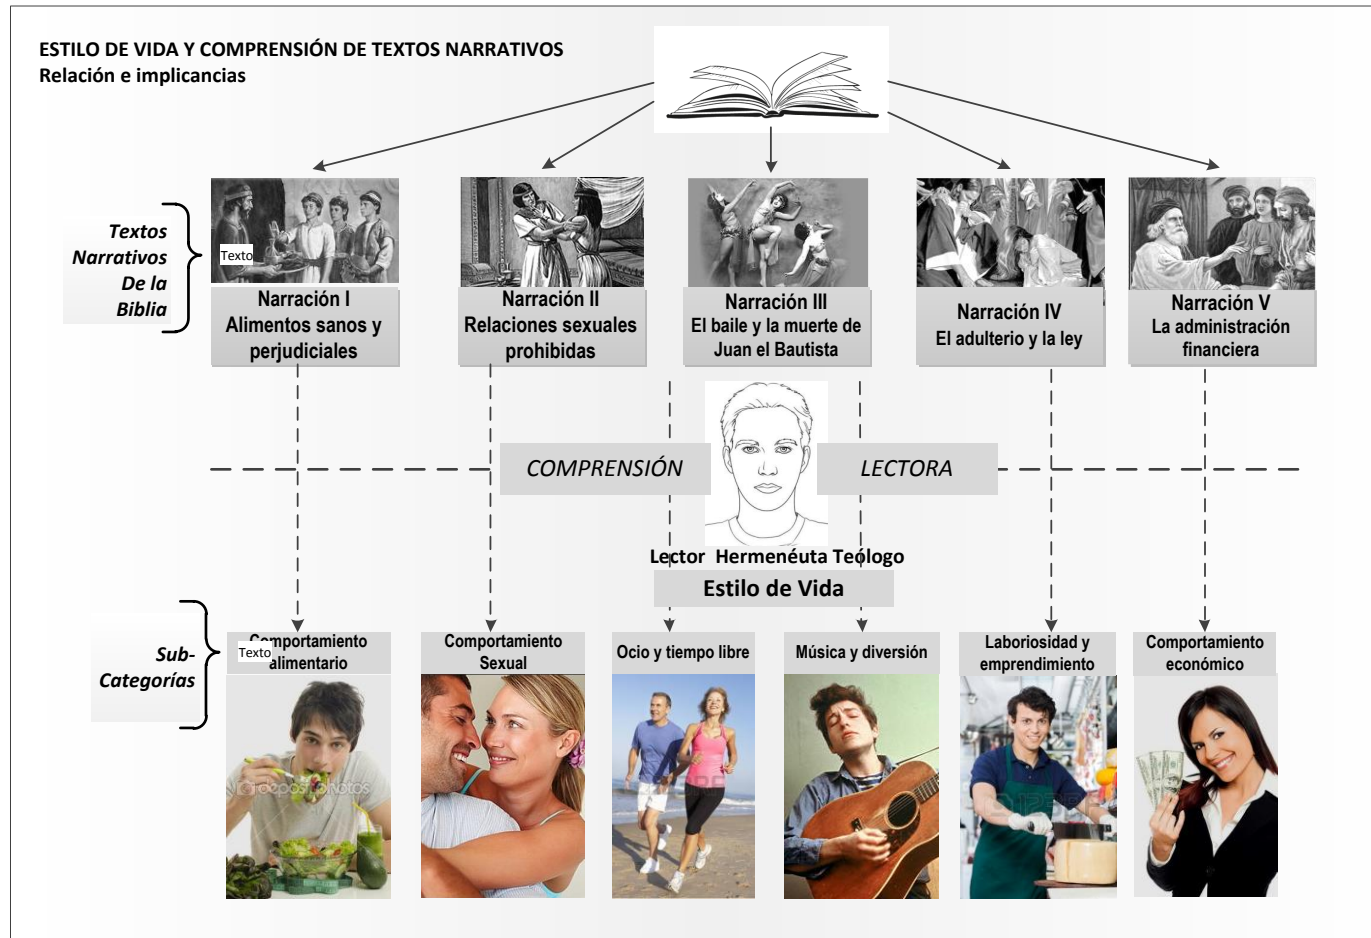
ESTILO DE VIDA Y COMPRENSIÓN DE TEXTOS NARRATIVOS
Relación e implicancias

Textos Narrativos De la Biblia

Texto

Narración I
Alimentos sanos y perjudiciales

Narración II
Relaciones sexuales prohibidas

Narración III
El baile y la muerte de Juan el Bautista

Narración IV
El adulterio y la ley

Narración V
La administración financiera

COMPRENSIÓN

LECTORA

Lector Hermenéuta Teólogo

Estilo de Vida

Sub-Categorías

Comportamiento alimentario

Texto

Comportamiento Sexual

Ocio y tiempo libre

Música y diversión

Laboriosidad y emprendimiento

Comportamiento económico

depositphotos